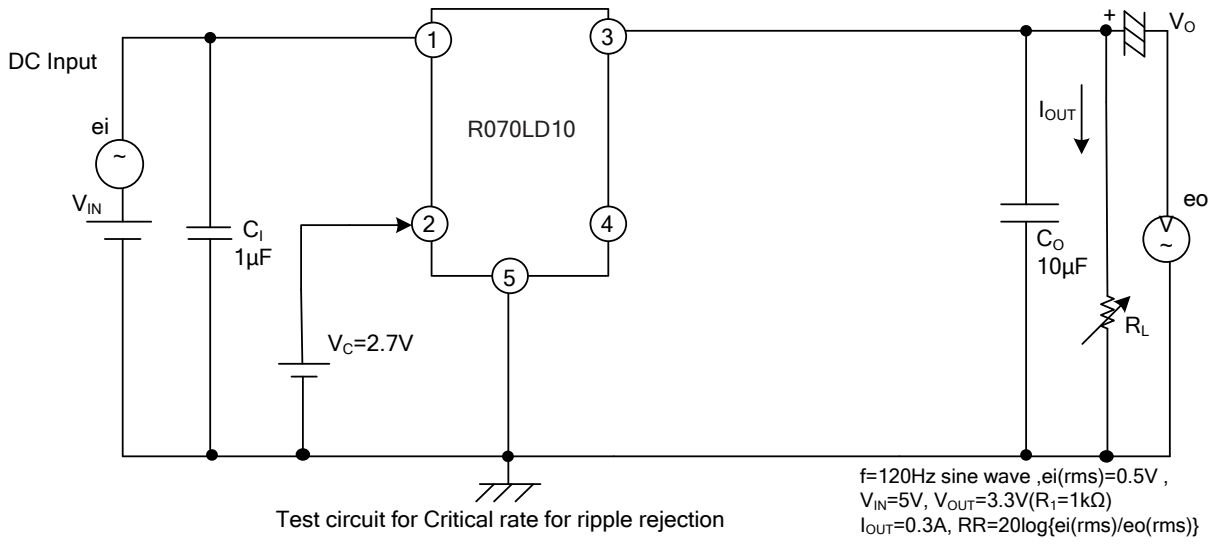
DC Input

ei

~

$V_{IN}$

$C_I$
1μF

1

2

3

4

5

R070LD10

$V_C$=2.7V

$I_{OUT}$

$C_O$
10μF

+

$V_O$

$R_L$

eo

V
~

Test circuit for Critical rate for ripple rejection

f=120Hz sine wave ,ei(rms)=0.5V ,
$V_{IN}$=5V, $V_{OUT}$=3.3V($R_1$=1kΩ)
$I_{OUT}$=0.3A, RR=20log{ei(rms)/eo(rms)}